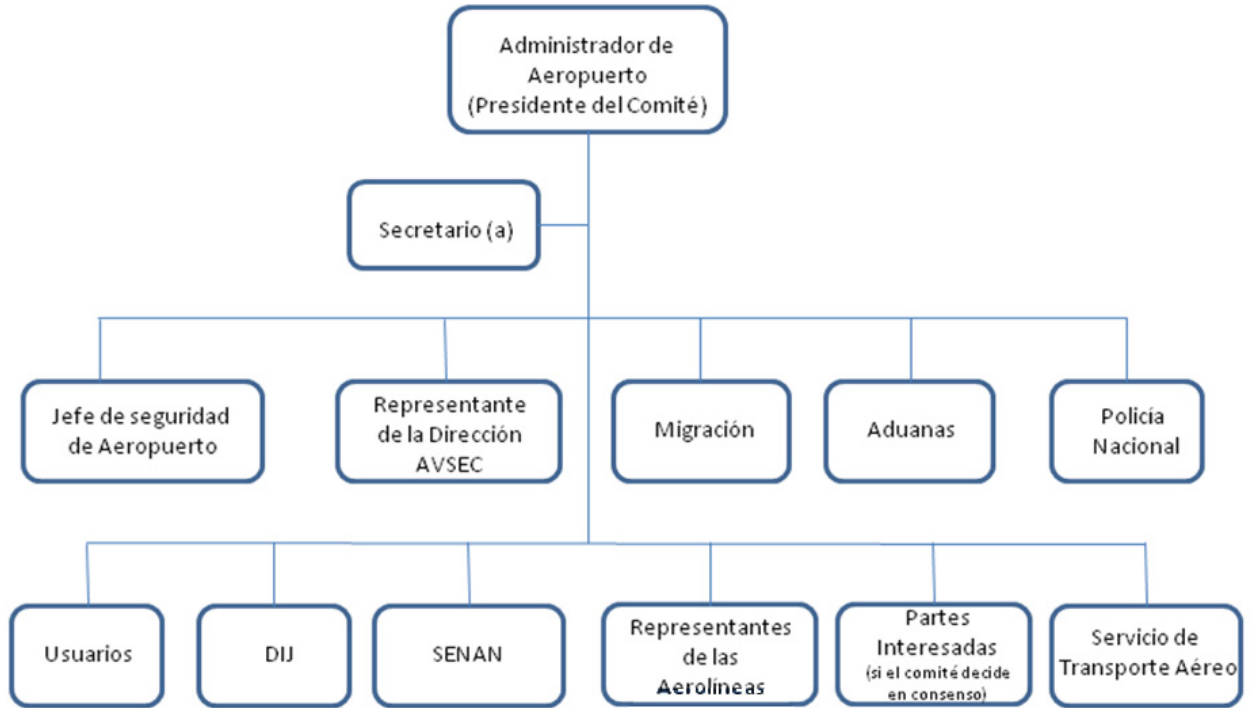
Administrador de Aeropuerto (Presidente del Comité)

Secretario (a)

Jefe de seguridad de Aeropuerto

Representante de la Dirección AVSEC

Migración

Aduanas

Policía Nacional

Usuarios

DIJ

SENAN

Representantes de las Aerolíneas

Partes Interesadas (si el comité decide en consenso)

Servicio de Transporte Aéreo